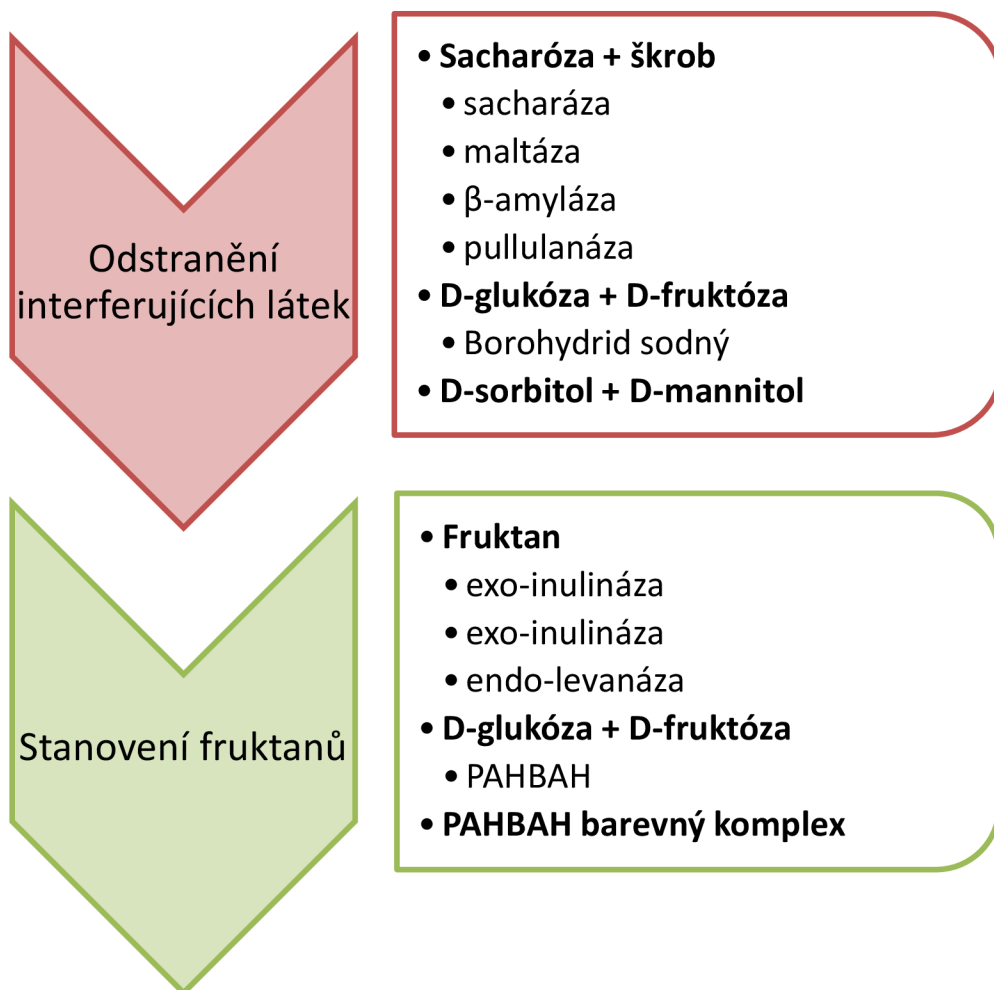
Odstranění interferujících látek

- **Sacharóza + škrob**
  - sacharáza
  - maltáza
  - β-amyláza
  - pullulanáza
- **D-glukóza + D-fruktóza**
  - Borohydrid sodný
- **D-sorbitol + D-mannitol**

Stanovení fruktanů

- **Fruktan**
  - exo-inulináza
  - exo-inulináza
  - endo-levanáza
- **D-glukóza + D-fruktóza**
  - PAHBAH
- **PAHBAH barevný komplex**